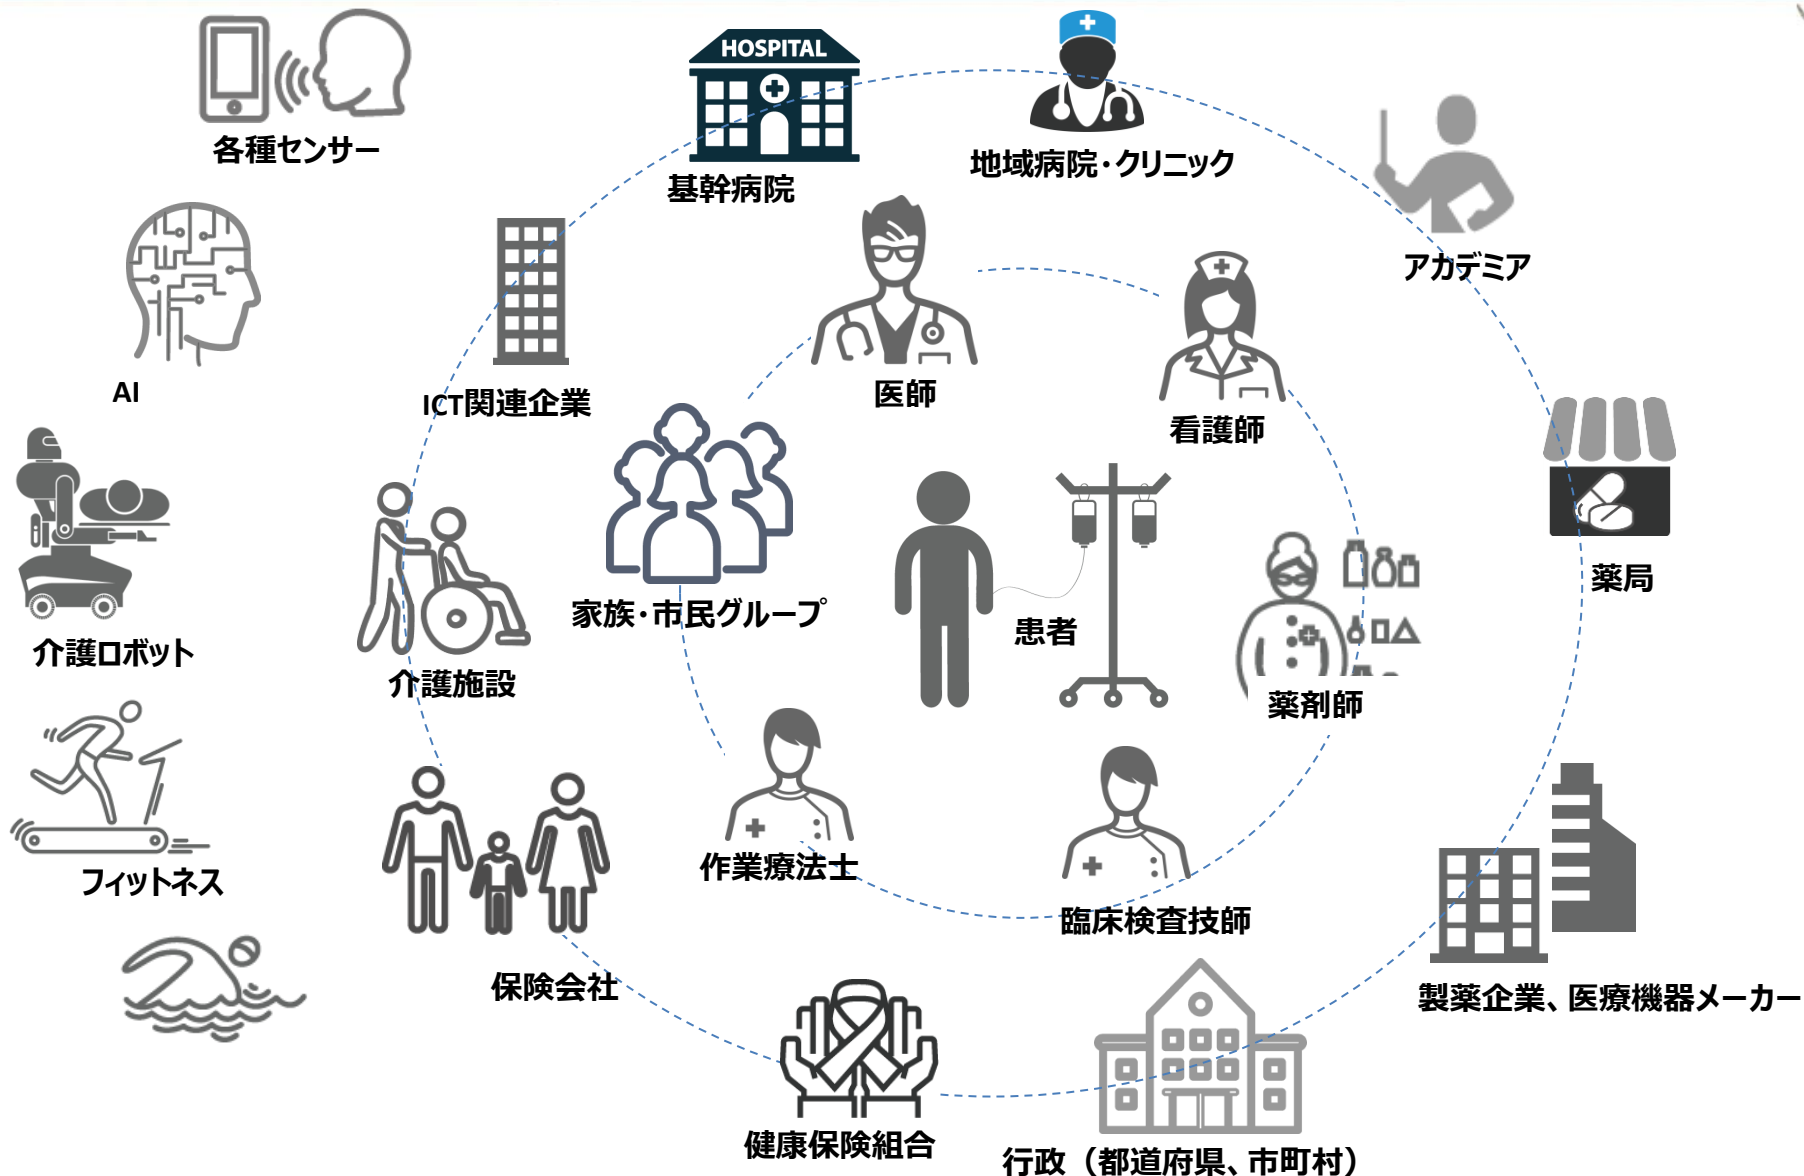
各種センサー

HOSPITAL

基幹病院

地域病院・クリニック

アカデミア

AI

ICT関連企業

医師

看護師

薬局

介護ロボット

介護施設

家族・市民グループ

患者

薬剤師

フィットネス

作業療法士

臨床検査技師

保険会社

製薬企業、医療機器メーカー

健康保険組合

行政（都道府県、市町村）